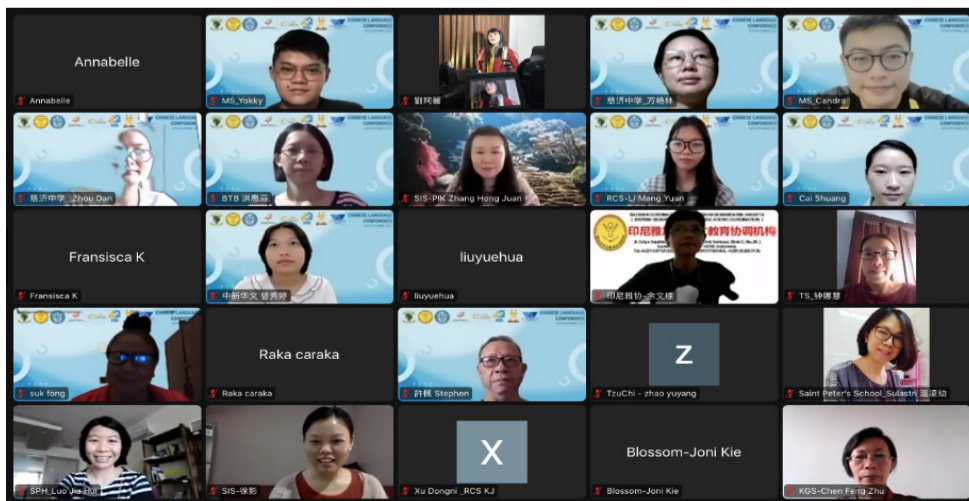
Annabelle

Annabelle

MS_Yokky

劉珂麗

慈济中学_万艳林

MS_Candra

慈济中学_Zhou Dan

BTB 洪惠芬

SIS-PIK Zhang Hong Juan

RCS-Li Meng Yuan

Cai Shuang

Fransisca K

Fransisca K

中新华文 曾秀婷

liuyuehua

liuyuehua

印尼雅加达华文教育协调机构

印尼雅协-余文琼

TS_钟娜慧

suk fong

Raka caraka

Raka caraka

許輝 Stephen

Z

TzuChi - zhao yuyang

Saint Peter's School_Sulastri 温凌幼

SPH_Luo Jia Hui

SIS-徐彩

X

Xu Dongni _RCS KJ

Blossom-Joni Kie

Blossom-Joni Kie

KGS-Chen Feng Zhu